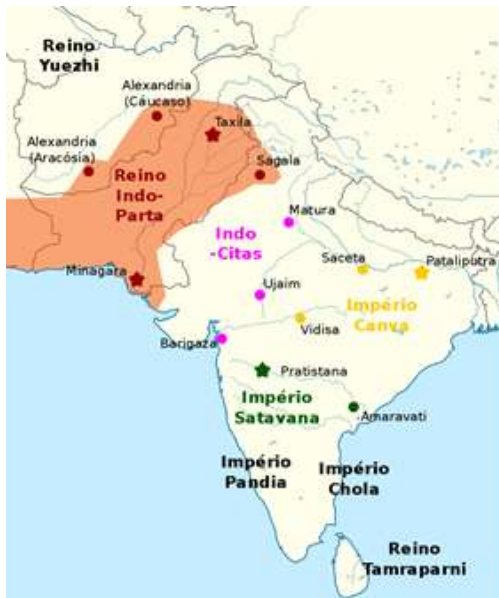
Reino Yuezhi

Alexandria (Cáucaso)

Taxila

Alexandria (Aracósia)

Reino Indo-Parta

Sagala

Matura

Indo-Citas

Saceta

Pataliputra

Minagara

Ujaim

Império Canva

Vidisa

Barigaza

Pratistana

Império Satavana

Amaravati

Império Pandia

Império Chola

Reino Tamraparni